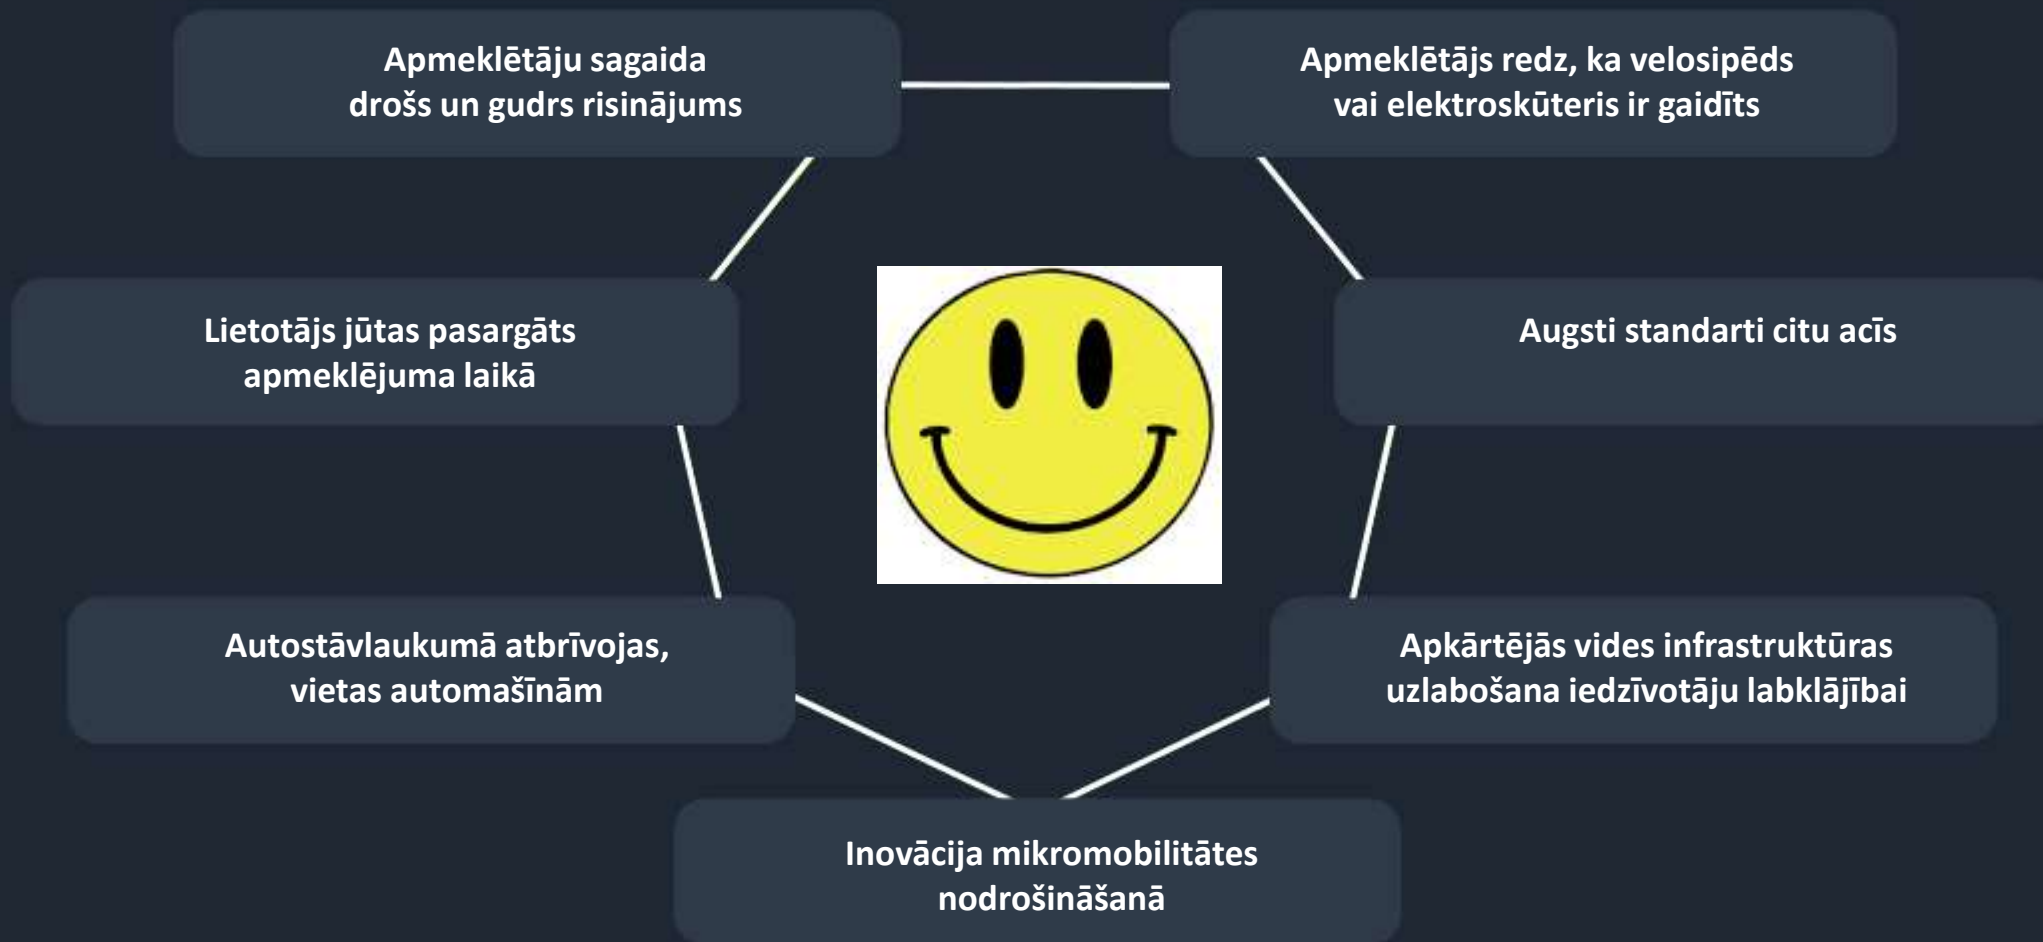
Apmeklētāju sagaida drošs un gudrs risinājums

Apmeklētājs redz, ka velosipēds vai elektroskūteris ir gaidīts

Lietotājs jūtas pasargāts apmeklējuma laikā

Augsti standarti citu acīs

Autostāvlaukumā atbrīvojas, vietas automašīnām

Apkārtējās vides infrastruktūras uzlabošana iedzīvotāju labklājībai

Inovācija mikromobilitātes nodrošināšanā